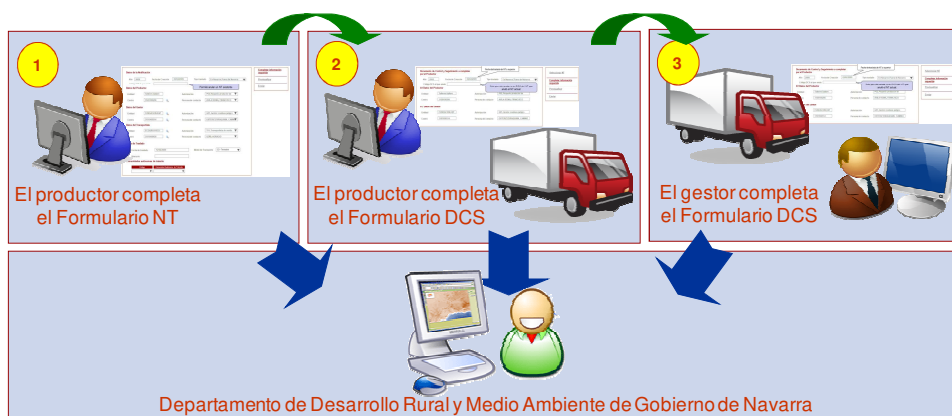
1

El productor completa el Formulario NT

2

El productor completa el Formulario DCS

3

El gestor completa el Formulario DCS

Departamento de Desarrollo Rural y Medio Ambiente de Gobierno de Navarra